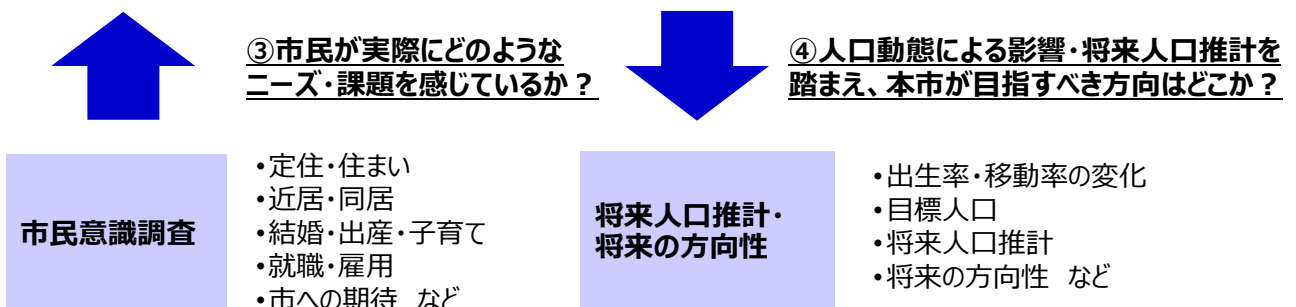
③市民が実際にどのようなニーズ・課題を感じているか？

④人口動態による影響・将来人口推計を踏まえ、本市が目指すべき方向はどこか？

市民意識調査

•定住・住まい
•近居・同居
•結婚・出産・子育て
•就職・雇用
•市への期待　など

将来人口推計・将来の方向性

•出生率・移動率の変化
•目標人口
•将来人口推計
•将来の方向性　など